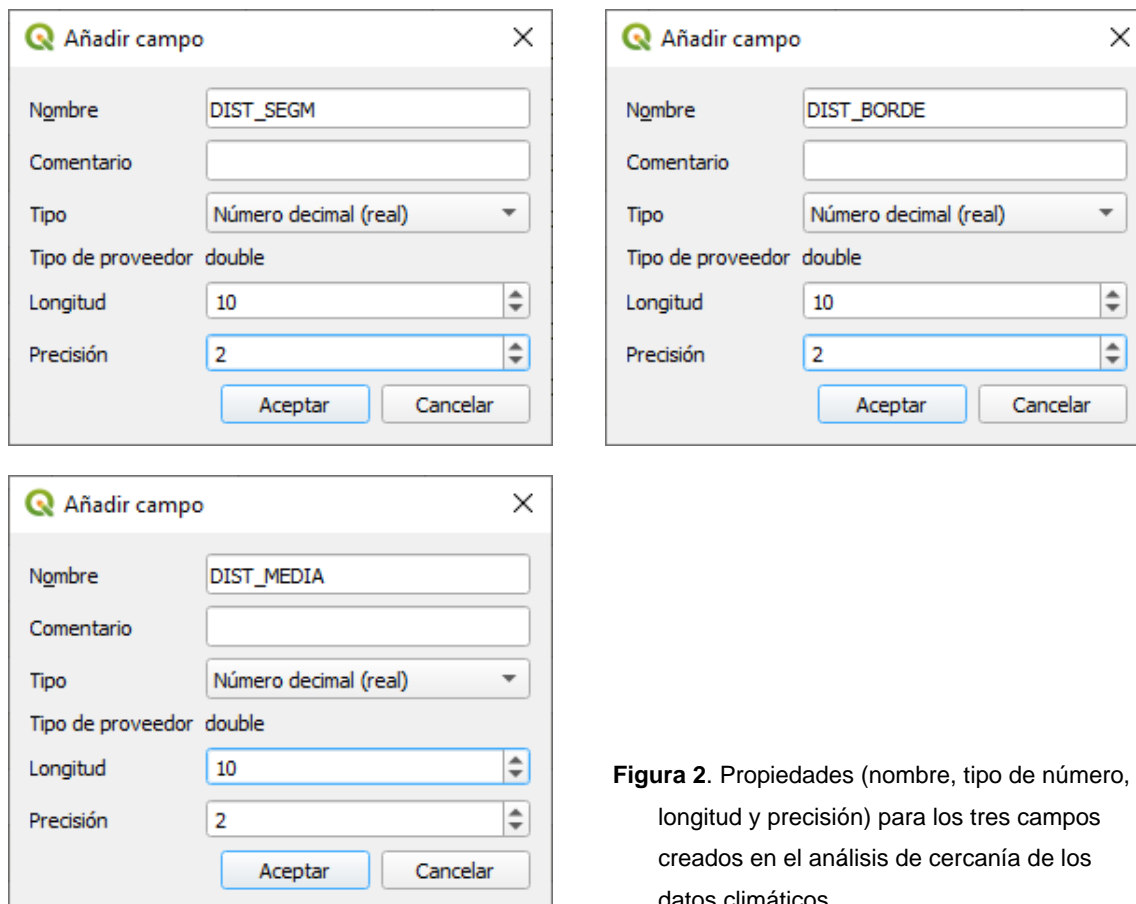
Añadir campo

Nombre DIST_SEGM
Comentario
Tipo Número decimal (real)
Tipo de proveedor double
Longitud 10
Precisión 2
Aceptar Cancelar

Añadir campo

Nombre DIST_BORDE
Comentario
Tipo Número decimal (real)
Tipo de proveedor double
Longitud 10
Precisión 2
Aceptar Cancelar

Añadir campo

Nombre DIST_MEDIA
Comentario
Tipo Número decimal (real)
Tipo de proveedor double
Longitud 10
Precisión 2
Aceptar Cancelar

**Figura 2**. Propiedades (nombre, tipo de número, longitud y precisión) para los tres campos creados en el análisis de cercanía de los datos climáticos